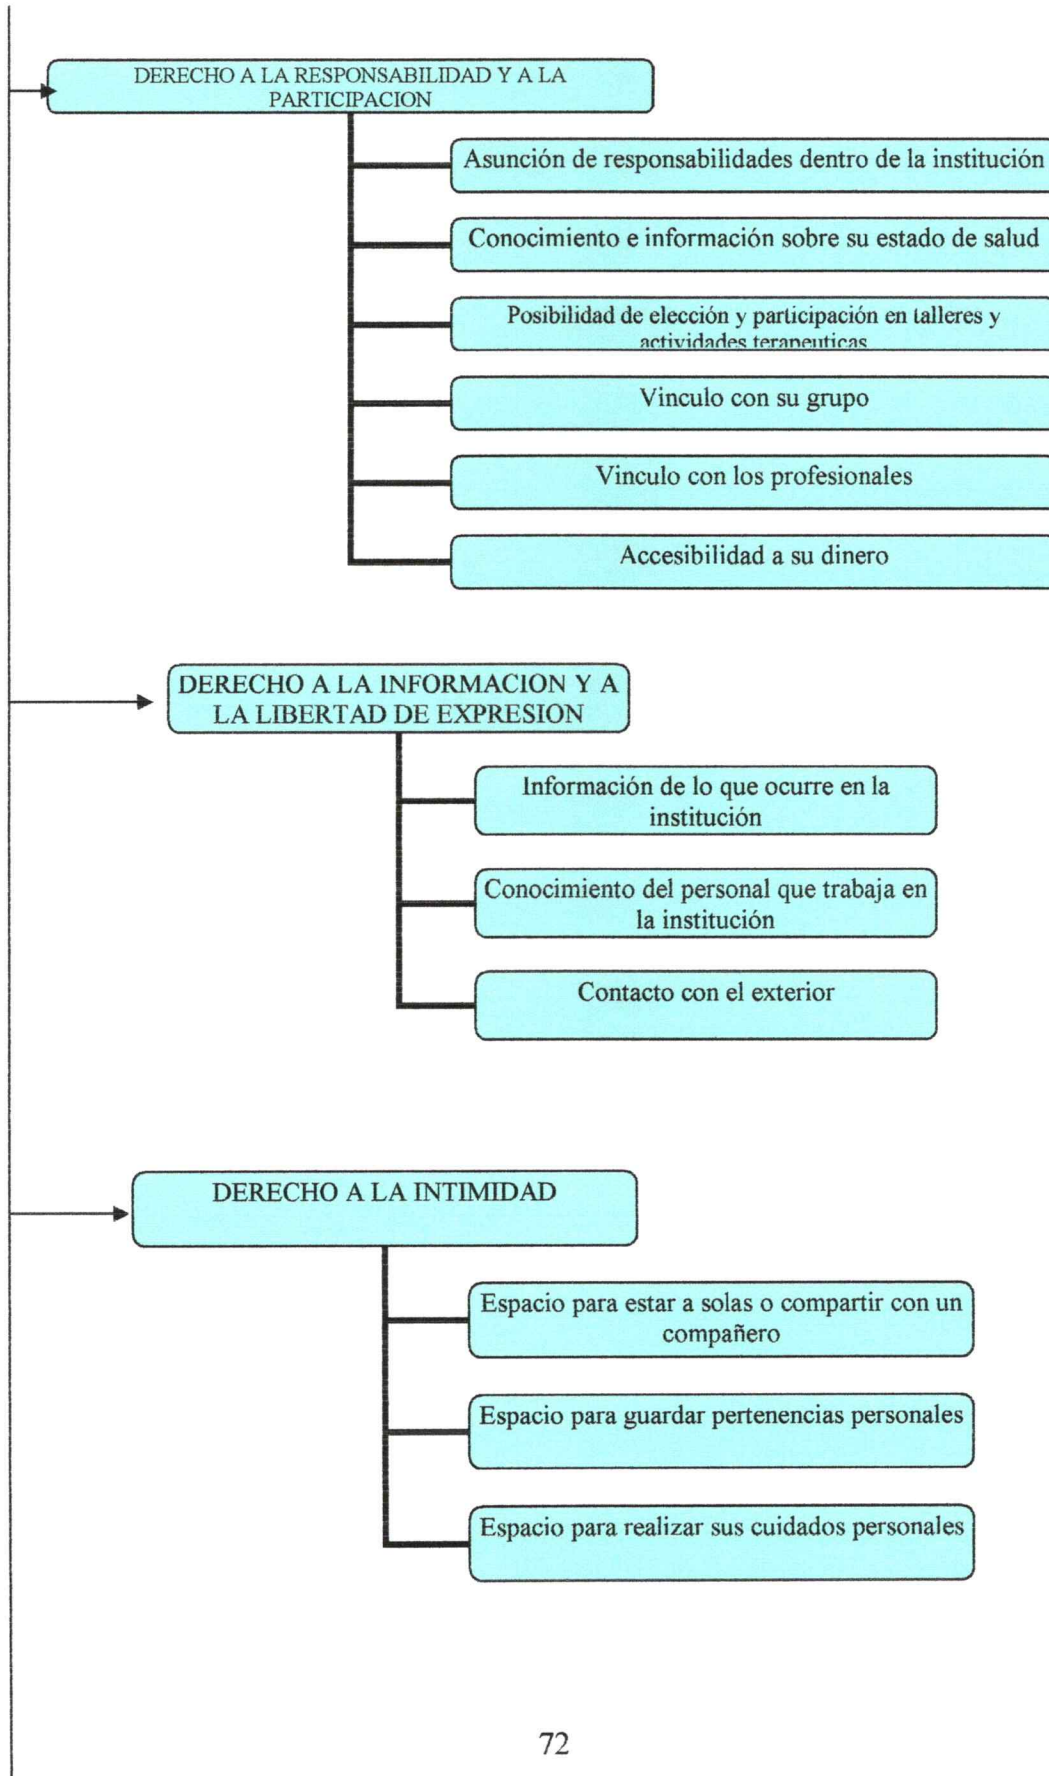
DERECHO A LA RESPONSABILIDAD Y A LA PARTICIPACION

Asunción de responsabilidades dentro de la institución

Conocimiento e información sobre su estado de salud

Posibilidad de elección y participación en talleres y actividades terapeuticas

Vinculo con su grupo

Vinculo con los profesionales

Accesibilidad a su dinero

DERECHO A LA INFORMACION Y A LA LIBERTAD DE EXPRESION

Información de lo que ocurre en la institución

Conocimiento del personal que trabaja en la institución

Contacto con el exterior

DERECHO A LA INTIMIDAD

Espacio para estar a solas o compartir con un compañero

Espacio para guardar pertenencias personales

Espacio para realizar sus cuidados personales

72